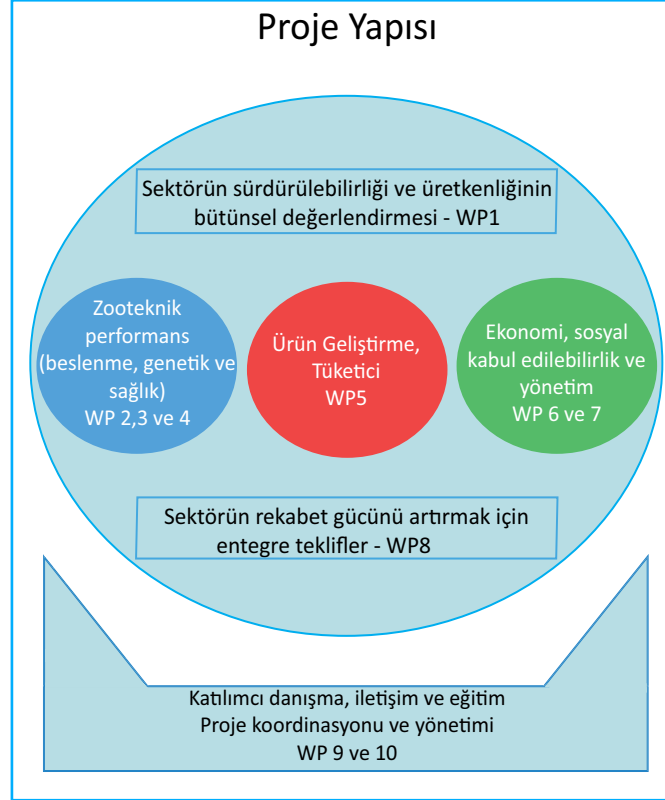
Proje Yapısı

Sektörün sürdürülebilirliği ve üretkenliğinin bütünsel değerlendirmesi - WP1

Zooteknik performans (beslenme, genetik ve sağlık) WP 2,3 ve 4

Ürün Geliştirme, Tüketici WP5

Ekonomi, sosyal kabul edilebilirlik ve yönetim WP 6 ve 7

Sektörün rekabet gücünü artırmak için entegre teklifler - WP8

Katılımcı danışma, iletişim ve eğitim
Proje koordinasyonu ve yönetimi
WP 9 ve 10